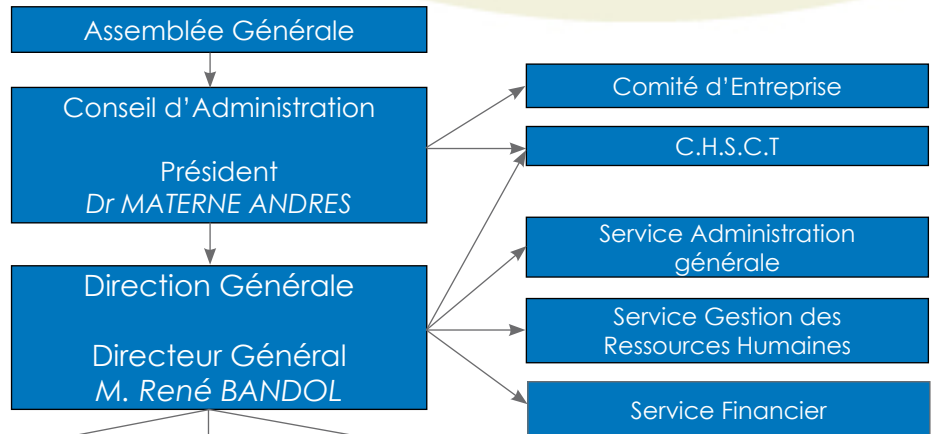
Assemblée Générale

Conseil d'Administration

Président
Dr MATERNE ANDRES

Direction Générale

Directeur Général
M. René BANDOL

Comité d'Entreprise

C.H.S.C.T

Service Administration générale

Service Gestion des Ressources Humaines

Service Financier